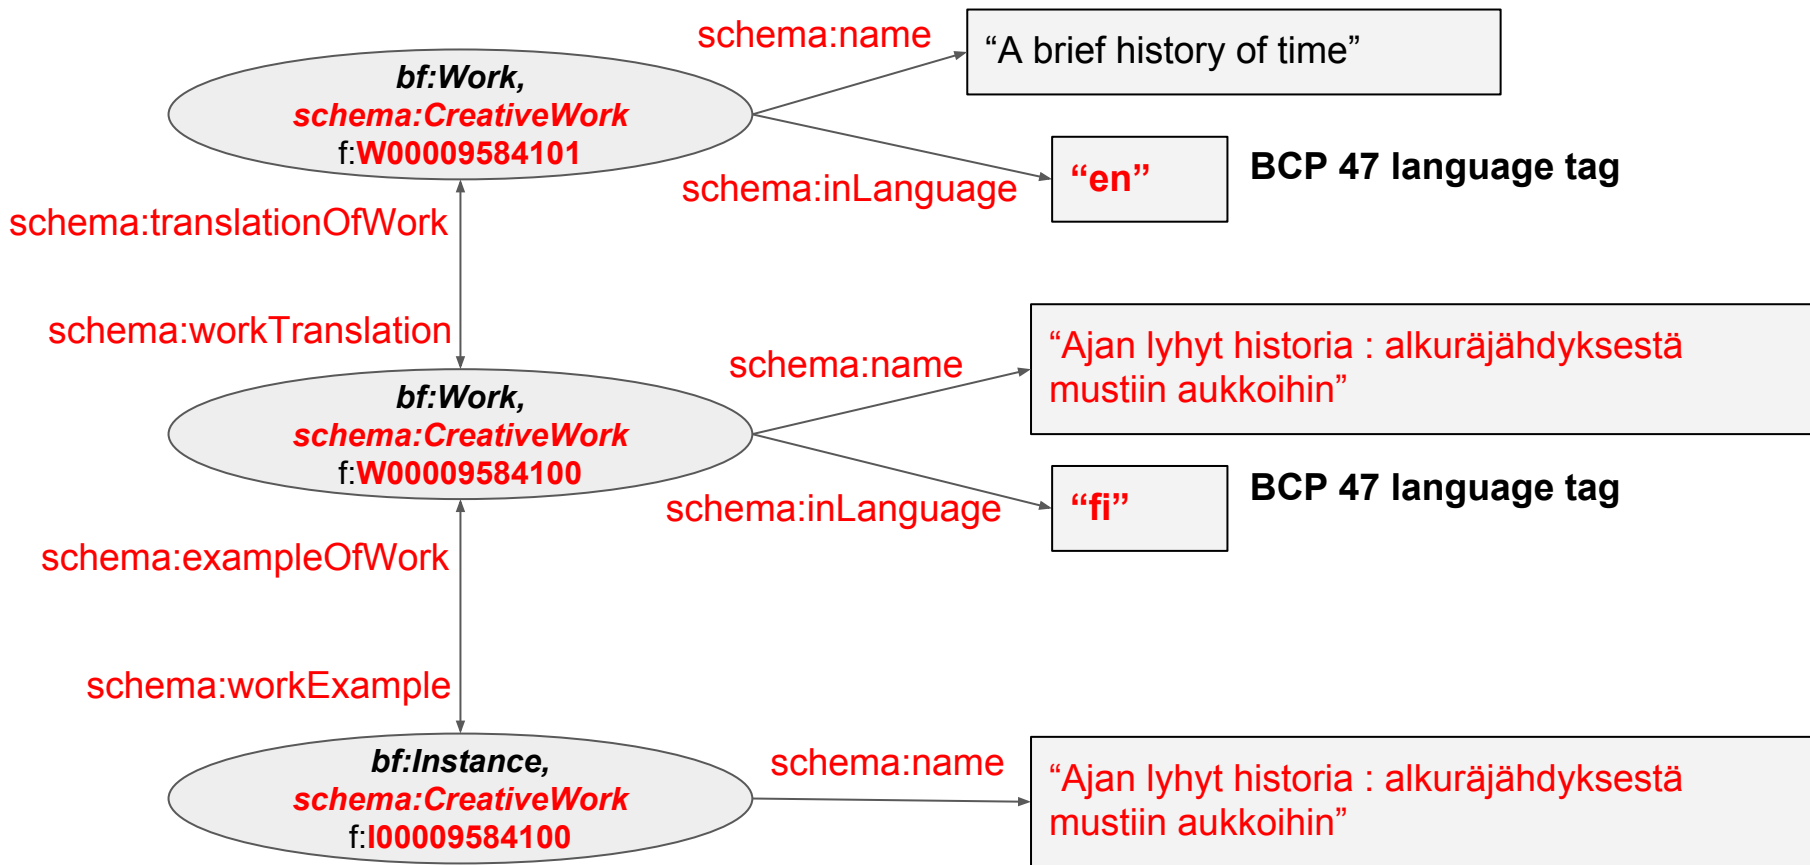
bf:Work,
schema:CreativeWork
f:W00009584101

schema:name

“A brief history of time”

schema:inLanguage

“en”

BCP 47 language tag

schema:translationOfWork

schema:workTranslation

bf:Work,
schema:CreativeWork
f:W00009584100

schema:name

“Ajan lyhyt historia : alkuräjähdyksestä mustiin aukkoihin”

schema:inLanguage

“fi”

BCP 47 language tag

schema:exampleOfWork

schema:workExample

bf:Instance,
schema:CreativeWork
f:I00009584100

schema:name

“Ajan lyhyt historia : alkuräjähdyksestä mustiin aukkoihin”